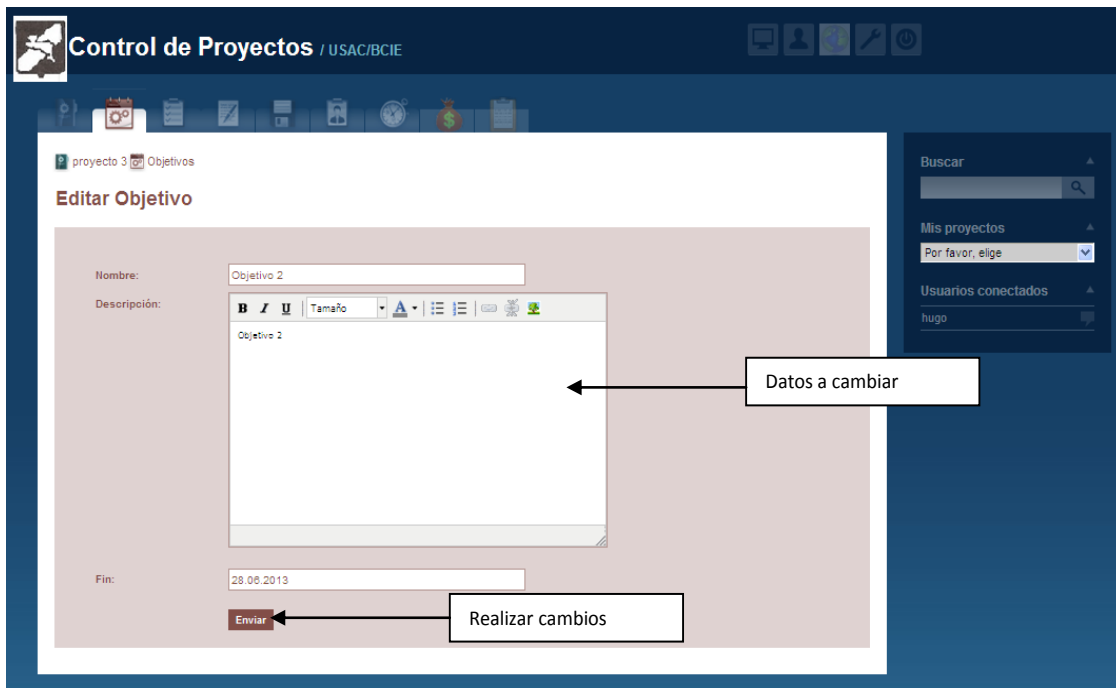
Control de Proyectos / USAC/BCIE

proyecto 3 Objetivos

Editar Objetivo

Nombre: Objetivo 2

Descripción: B I U Tamaño A

Objetivo 2

Datos a cambiar

Fin: 28.06.2013

Enviar

Realizar cambios

Buscar

Mis proyectos

Por favor, elige

Usuarios conectados

hugo